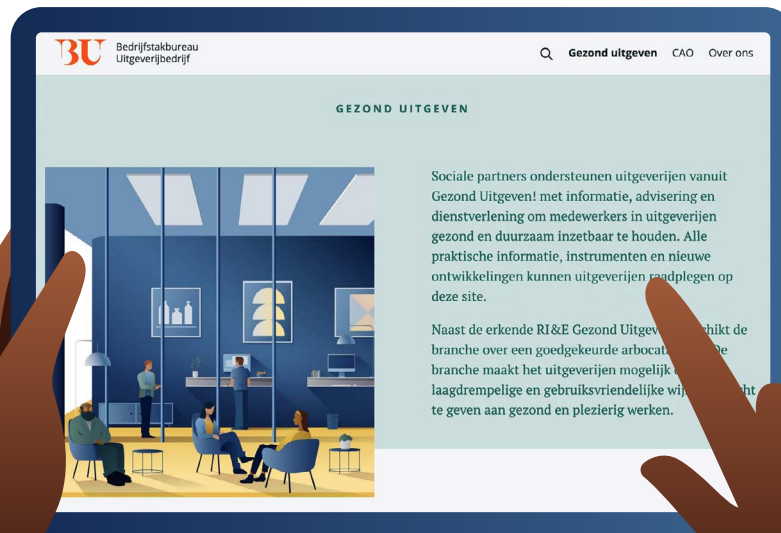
BU Bedrijfstakbureau Uitgeverijbedrijf

Gezond uitgeven CAO Over ons

GEZOND UITGEVEN

Sociale partners ondersteunen uitgeverijen vanuit Gezond Uitgeven! met informatie, advisering en dienstverlening om medewerkers in uitgeverijen gezond en duurzaam inzetbaar te houden. Alle praktische informatie, instrumenten en nieuwe ontwikkelingen kunnen uitgeverijen raadplegen op deze site.

Naast de erkende RI&E Gezond Uitgev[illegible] beschikt de branche over een goedgekeurde arbocat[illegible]. De branche maakt het uitgeverijen mogelijk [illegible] laagdrempelige en gebruiksvriendelijke wij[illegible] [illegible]ht te geven aan gezond en plezierig werken.